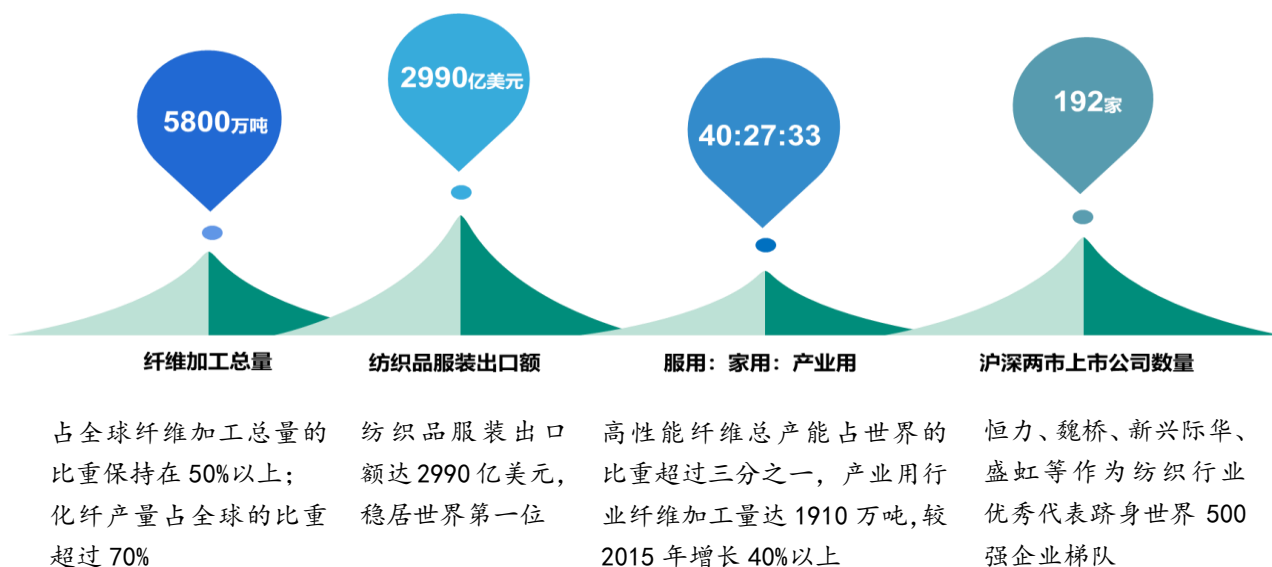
5800万吨

2990亿美元

40:27:33

192家

纤维加工总量

纺织品服装出口额

服用：家用：产业用

沪深两市上市公司数量

占全球纤维加工总量的比重保持在50%以上；化纤产量占全球的比重超过70%

纺织品服装出口额达2990亿美元，稳居世界第一位

高性能纤维总产能占世界的比重超过三分之一，产业用行业纤维加工量达1910万吨，较2015年增长40%以上

恒力、魏桥、新兴际华、盛虹等作为纺织行业优秀代表跻身世界500强企业梯队